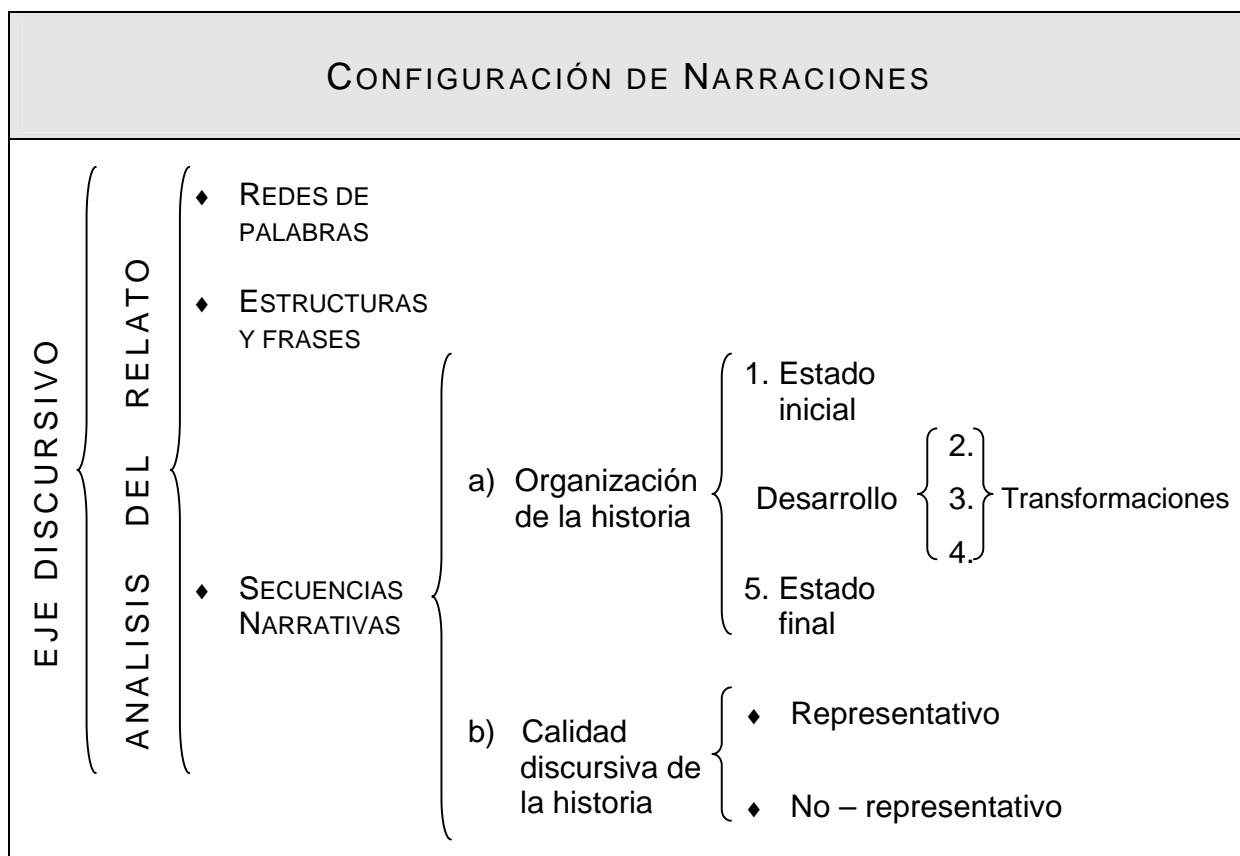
CONFIGURACIÓN DE NARRACIONES

EJE DISCURSIVO

ANALISIS DEL RELATO

♦ REDES DE PALABRAS

♦ ESTRUCTURAS Y FRASES

♦ SECUENCIAS NARRATIVAS

a) Organización de la historia

1. Estado inicial

Desarrollo

2.

3.

4.

Transformaciones

5. Estado final

b) Calidad discursiva de la historia

♦ Representativo

♦ No – representativo